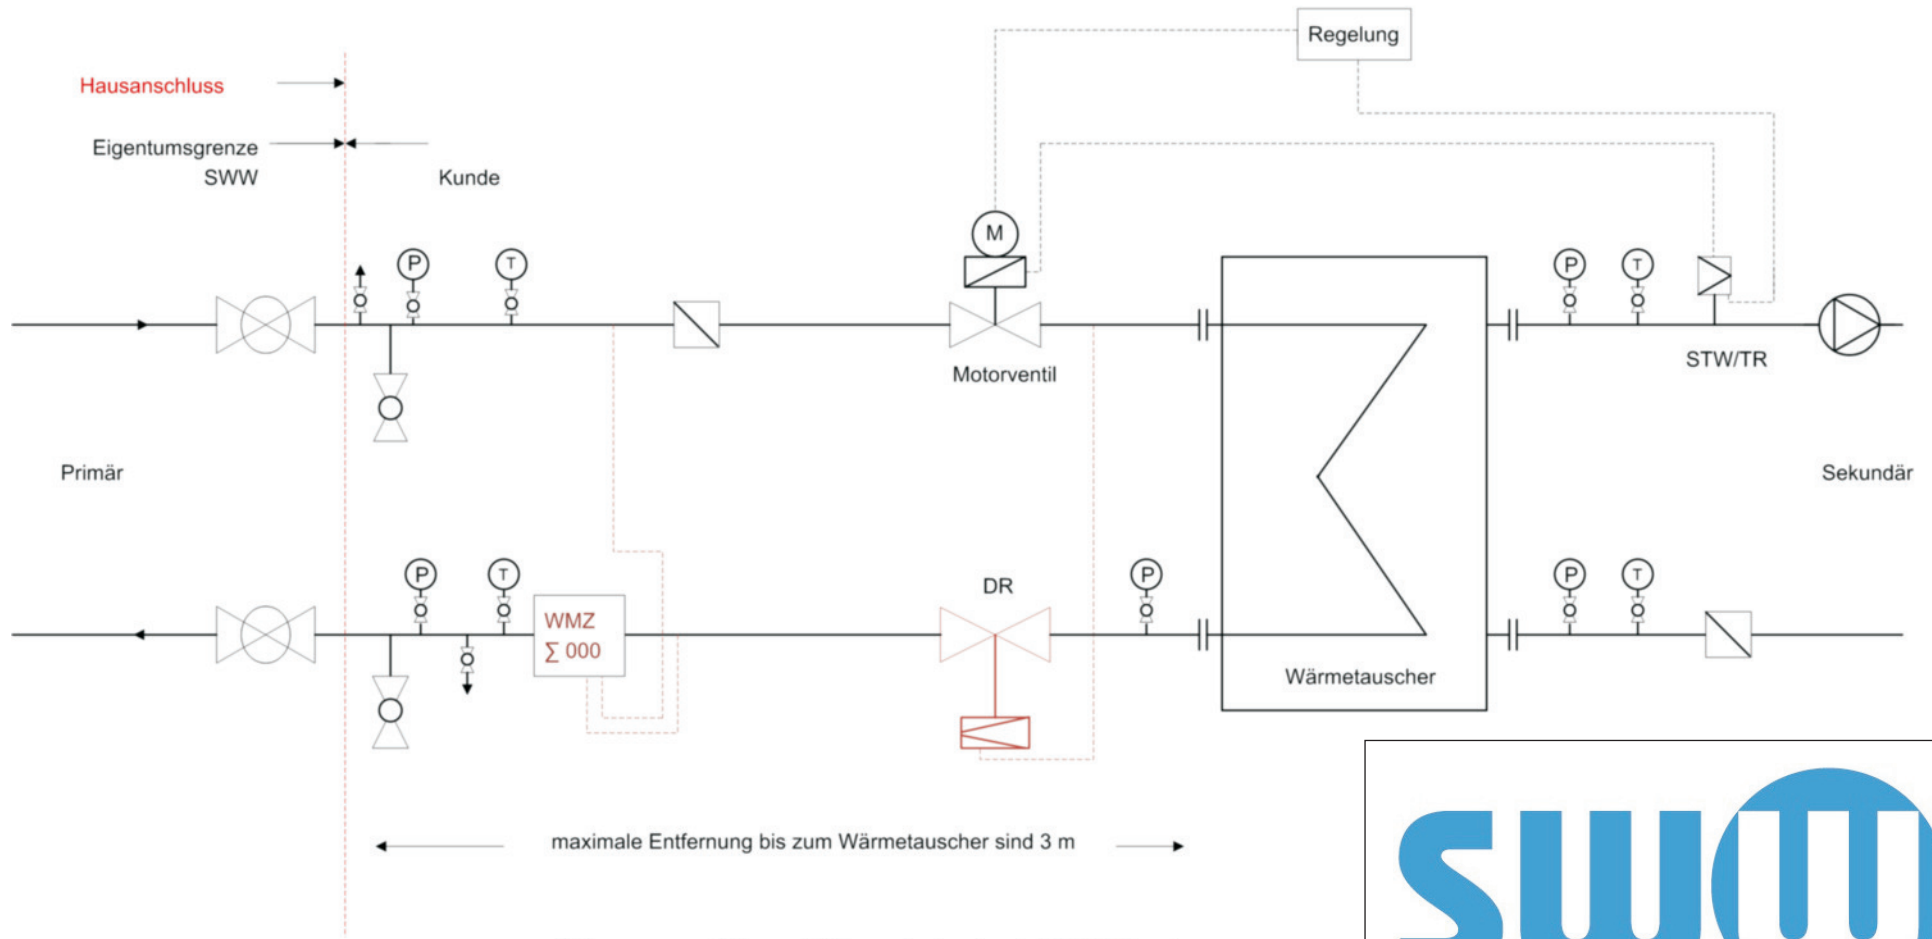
Regelung

Hausanschluss

Eigentumsgrenze
SWW

Kunde

P

T

M

P

T

Motorventil

STW/TR

Primär

Sekundär

P

T

WMZ
$\sum$ 000

DR

P

P

T

Wärmetauscher

maximale Entfernung bis zum Wärmetauscher sind 3 m

SW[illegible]